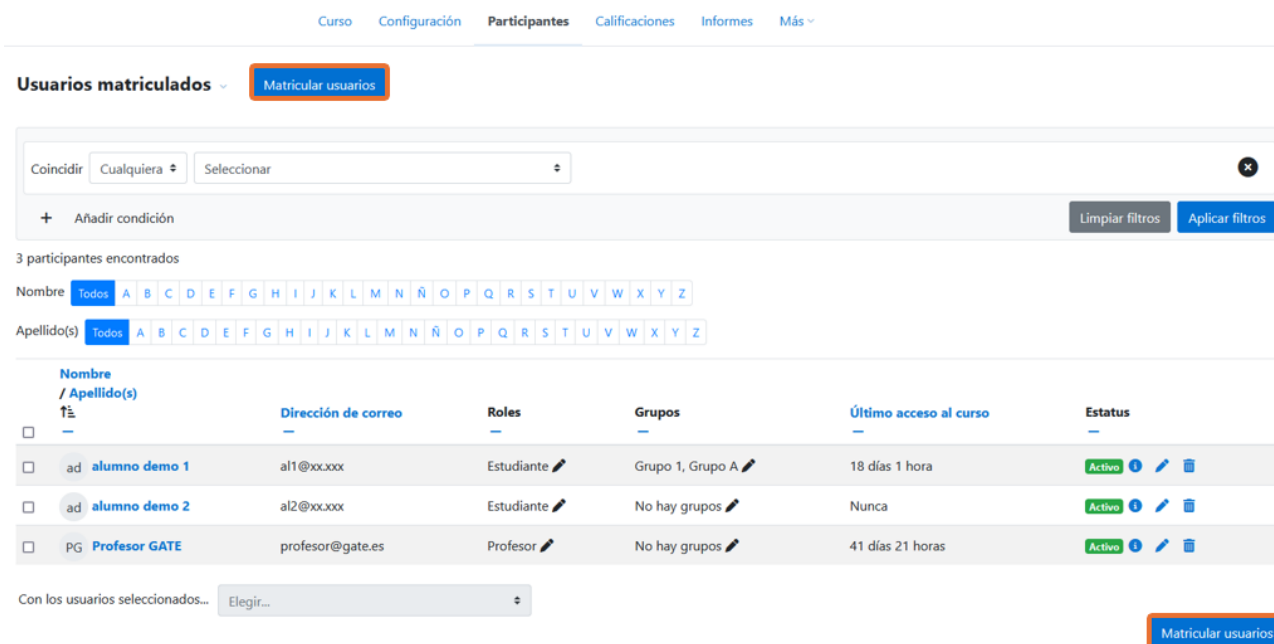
Curso Configuración Participantes Calificaciones Informes Más

Usuarios matriculados

Matricular usuarios

Coincidir Cualquiera Seleccionar

+ Añadir condición

Limpiar filtros Aplicar filtros

3 participantes encontrados

Nombre Todos A B C D E F G H I J K L M N Ñ O P Q R S T U V W X Y Z

Apellido(s) Todos A B C D E F G H I J K L M N Ñ O P Q R S T U V W X Y Z

| | Nombre / Apellido(s) | Dirección de correo | Roles | Grupos | Último acceso al curso | Estatus |
|---|---|---|---|---|---|---|
| | ad alumno demo 1 | al1@xx.xxx | Estudiante | Grupo 1, Grupo A | 18 días 1 hora | Activo |
| | ad alumno demo 2 | al2@xx.xxx | Estudiante | No hay grupos | Nunca | Activo |
| | PG Profesor GATE | profesor@gate.es | Profesor | No hay grupos | 41 días 21 horas | Activo |

Con los usuarios seleccionados... Elegir...

Matricular usuarios